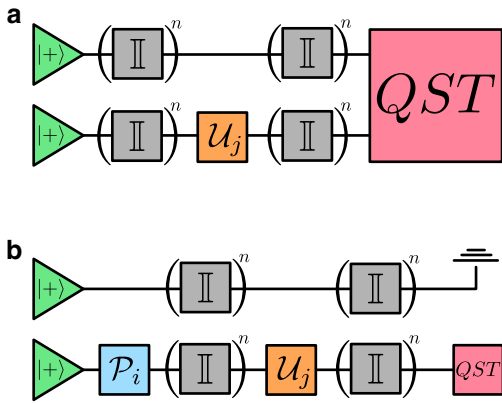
a

$|+\rangle$ $(\mathbb{I})^n$ $(\mathbb{I})^n$

$|+\rangle$ $(\mathbb{I})^n$ $\mathcal{U}_j$ $(\mathbb{I})^n$

$QST$

b

$|+\rangle$ $(\mathbb{I})^n$ $(\mathbb{I})^n$

$|+\rangle$ $\mathcal{P}_i$ $(\mathbb{I})^n$ $\mathcal{U}_j$ $(\mathbb{I})^n$ $QST$